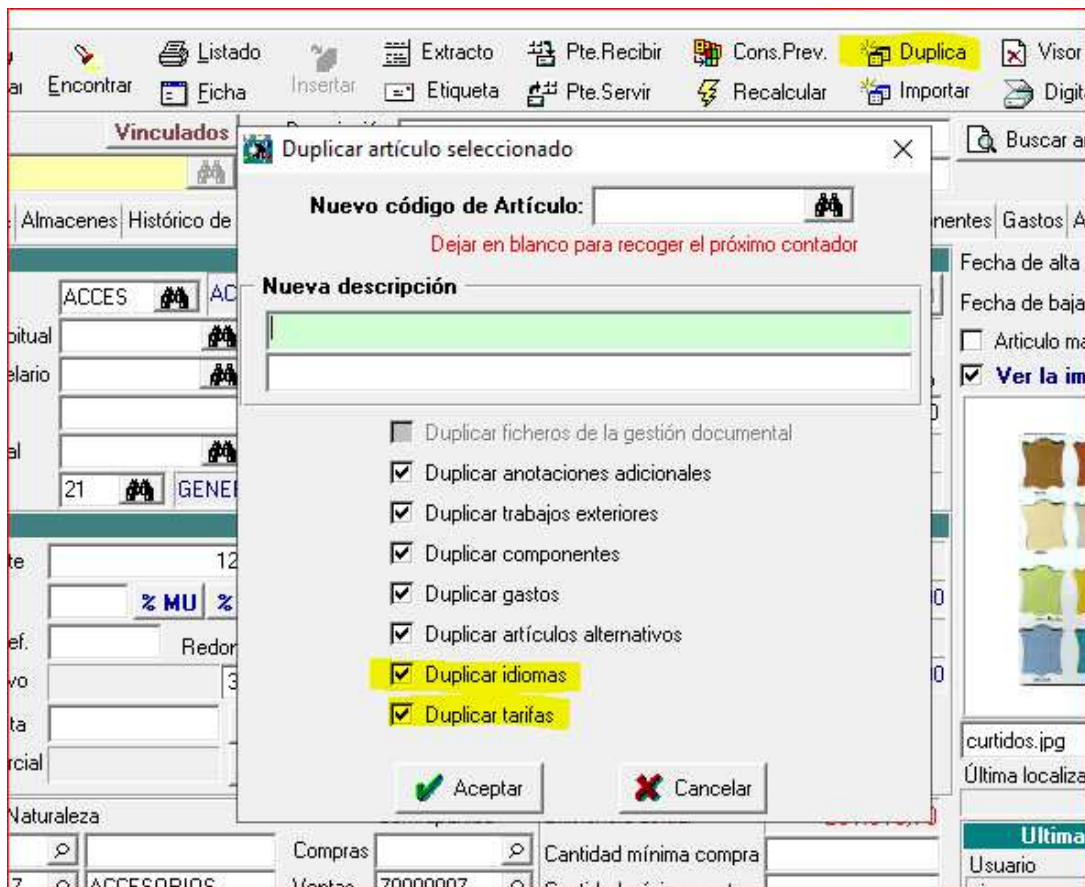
Encontrar
Listado
Ficha
Insertar
Extracto
Etiqueta
Pte.Recibir
Pte.Servir
Cons.Prev.
Recalcular
Duplica
Importar
Visor
Digit
Vinculados
Buscar a
Almacenes
Histórico de
nentes
Gastos
A
ACCES
AC
bitual
elario
al
21
GENE
te
12
% MU
%
ef.
Redon
vo
3
ta
rcial
Naturaleza
Compras
Ventas
70000007
ACCESORIOS
Cantidad mínima compra
Fecha de alta
Fecha de baja
Articulo ma
Ver la im
curtidos.jpg
Última localiza
Ultima
Usuario

Duplicar artículo seleccionado
Nuevo código de Artículo:
Dejar en blanco para recoger el próximo contador
Nueva descripción
Duplicar ficheros de la gestión documental
Duplicar anotaciones adicionales
Duplicar trabajos exteriores
Duplicar componentes
Duplicar gastos
Duplicar artículos alternativos
Duplicar idiomas
Duplicar tarifas
Aceptar
Cancelar